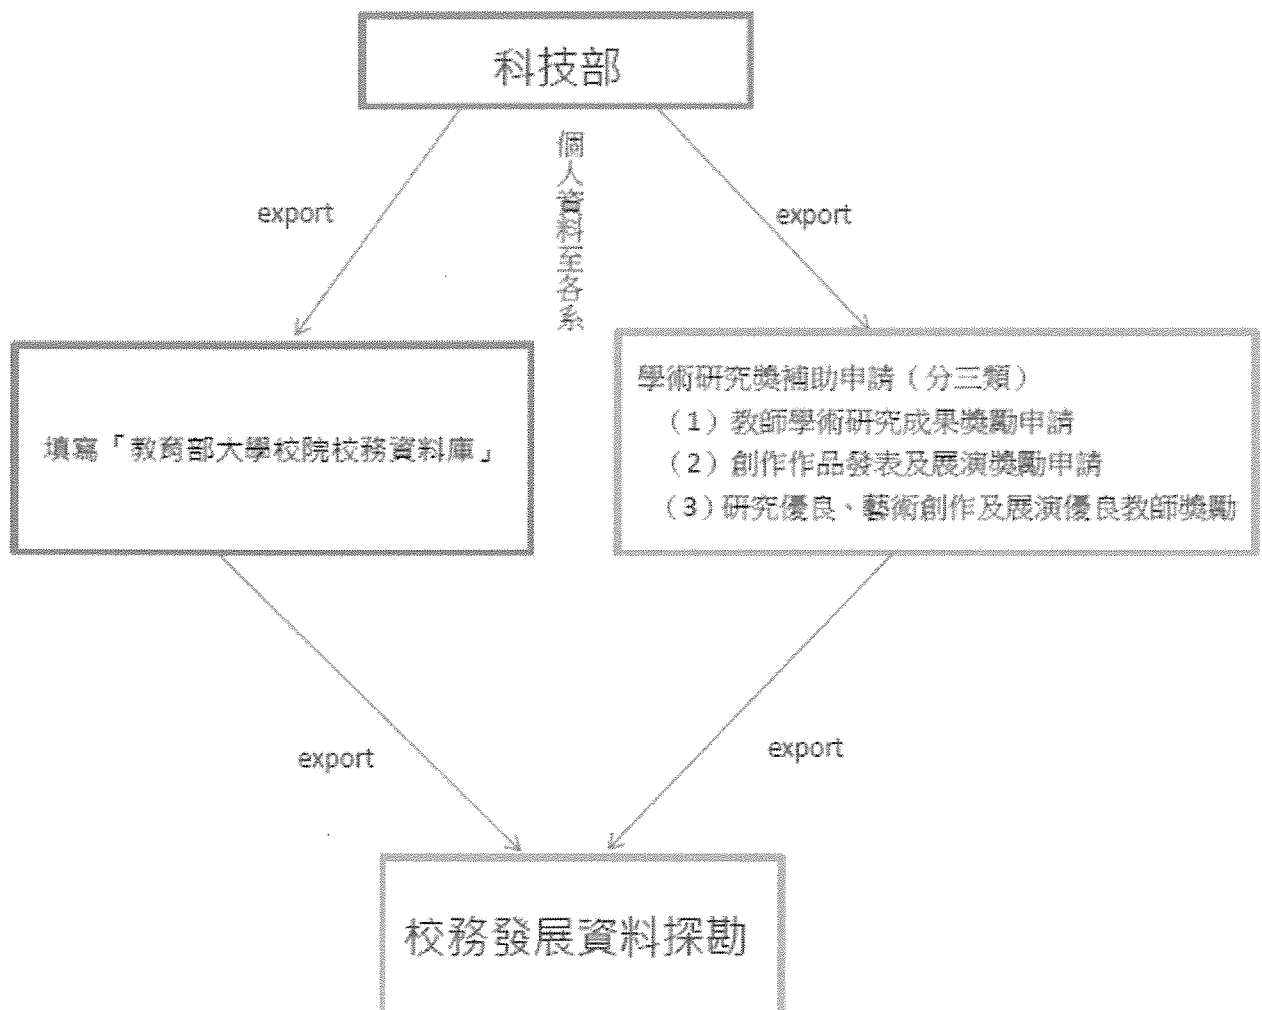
科技部

export

個人資料至各系

export

填寫「教育部大學校院校務資料庫」

學術研究獎補助申請（分三類）
（1）教師學術研究成果獎勵申請
（2）創作作品發表及展演獎勵申請
（3）研究優良、藝術創作及展演優良教師獎勵

export

export

校務發展資料探勘